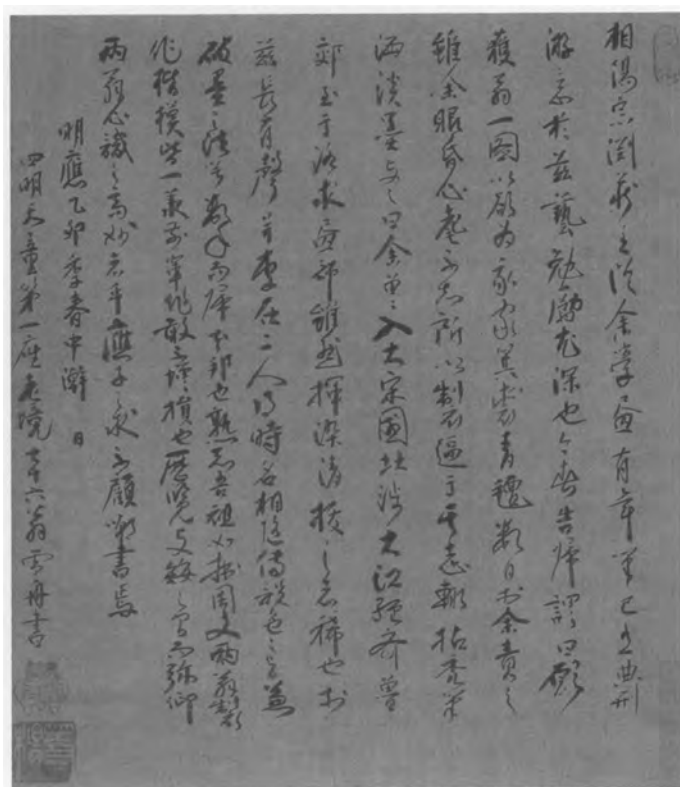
相湯泉劉氏之從金華宋有章草已上曲刑
涂未並藝社腳尤深也今出書牌謂曰彼
獲為一國以殆為家乎然其書青絕數日而余責之
錐金眼亦心悉不能所以制而遍于志輒拓秃筆
洒濱墨與之曰金華入士宋國出濟大江經奔曹
郭玉千游求白如能盛揮染淺枝之名稱也若
茲長有聲並李在二人同時各相延傳說色之為
破墨法等身內而澤十卯也熟不吾祖以樹用文兩萬紀
化持模些一載方筆能敢之擇積也履冕父緣之意不孫御
兩前心識之高妙在手應子求之顧鄭書馬

明應乙卯季春中澣　日

四明大重第一座老境七十六翁雪舟書